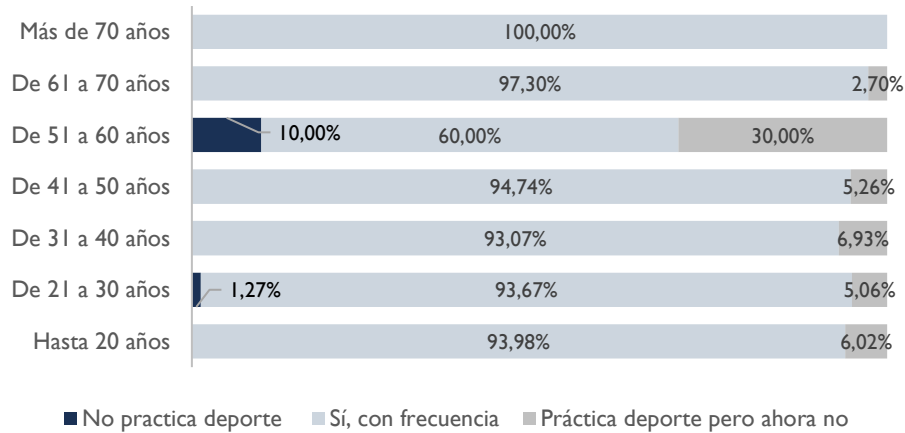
Más de 70 años
De 61 a 70 años
De 51 a 60 años
De 41 a 50 años
De 31 a 40 años
De 21 a 30 años
Hasta 20 años

100,00%

97,30% 2,70%

10,00% 60,00% 30,00%

94,74% 5,26%

93,07% 6,93%

1,27% 93,67% 5,06%

93,98% 6,02%

No practica deporte
Sí, con frecuencia
Práctica deporte pero ahora no